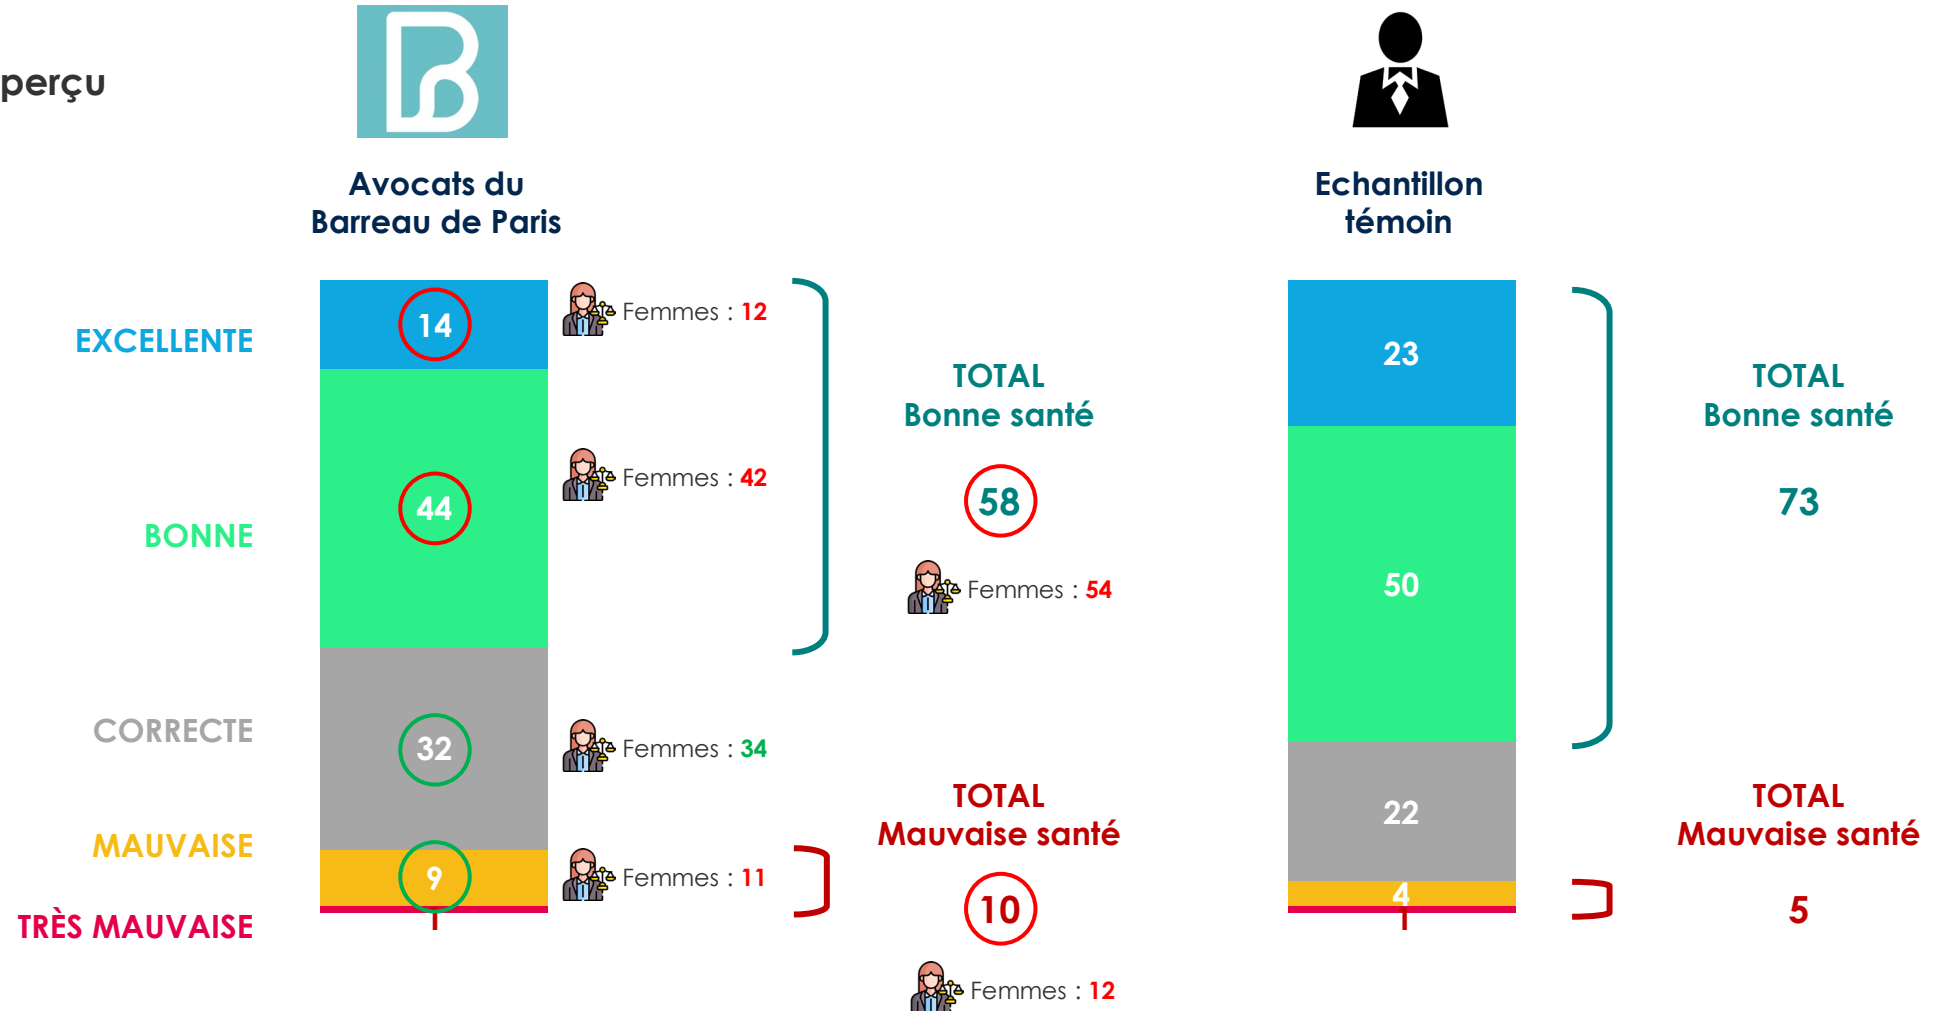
perçu

Avocats du Barreau de Paris

Echantillon témoin

EXCELLENTE

BONNE

CORRECTE

MAUVAISE

TRÈS MAUVAISE

14

Femmes : 12

44

Femmes : 42

32

Femmes : 34

9

Femmes : 11

1

TOTAL Bonne santé

58

Femmes : 54

TOTAL Mauvaise santé

10

Femmes : 12

23

50

22

4

1

TOTAL Bonne santé

73

TOTAL Mauvaise santé

5